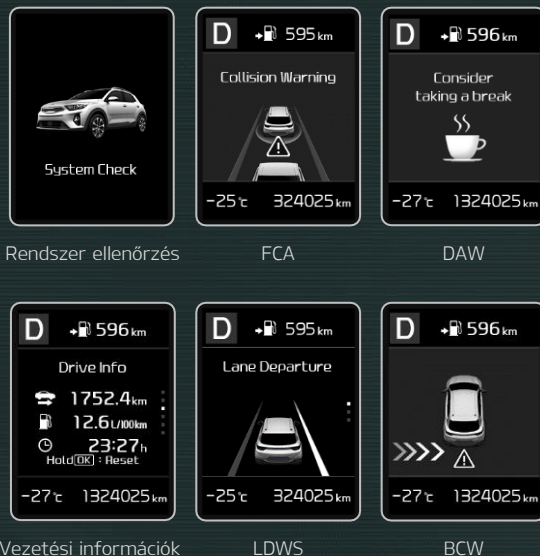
System Check

Rendszer ellenőrzés

D 595km

Collision Warning

-25℃ 324025km

FCA

D 596km

Consider taking a break

-27℃ 1324025km

DAW

D 596km

Drive Info

1752.4km

12.6L/100km

23:27h

Hold OK : Reset

-27℃ 1324025km

Vezetési információk

D 595km

Lane Departure

-25℃ 324025km

LDWS

D 596km

-27℃ 1324025km

BCW